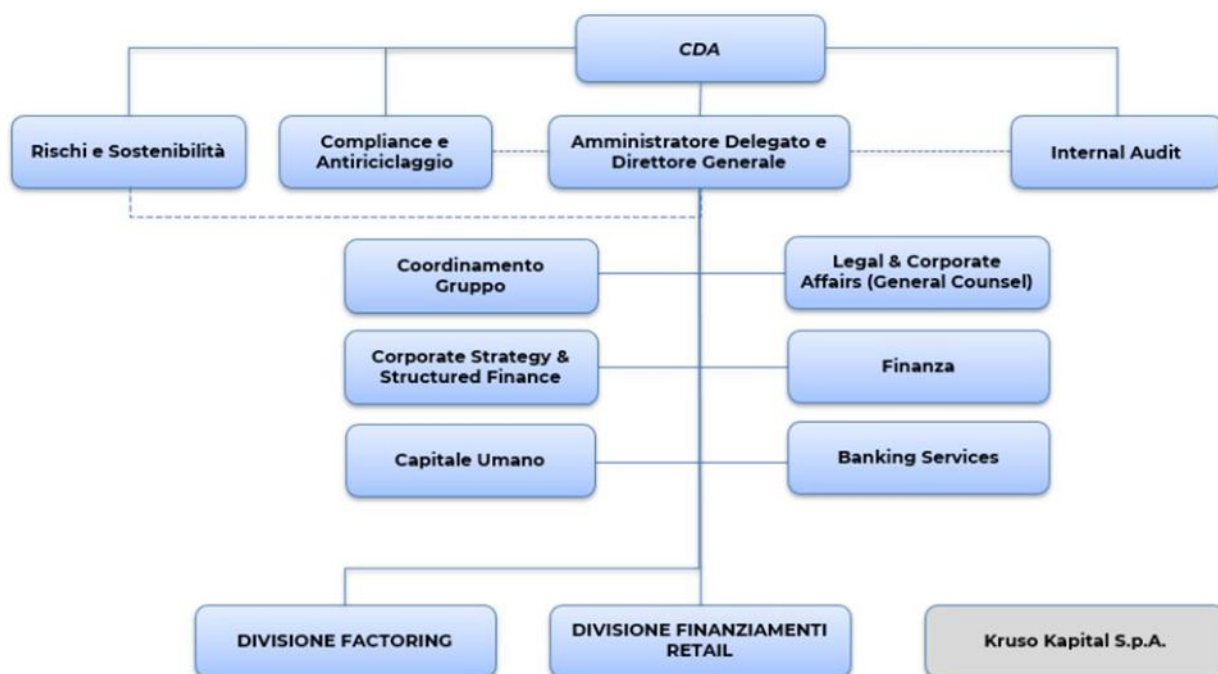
CDA

Rischi e Sostenibilità

Compliance e Antiriciclaggio

Amministratore Delegato e Direttore Generale

Internal Audit

Coordinamento Gruppo

Legal & Corporate Affairs (General Counsel)

Corporate Strategy & Structured Finance

Finanza

Capitale Umano

Banking Services

DIVISIONE FACTORING

DIVISIONE FINANZIAMENTI RETAIL

Kruso Kapital S.p.A.